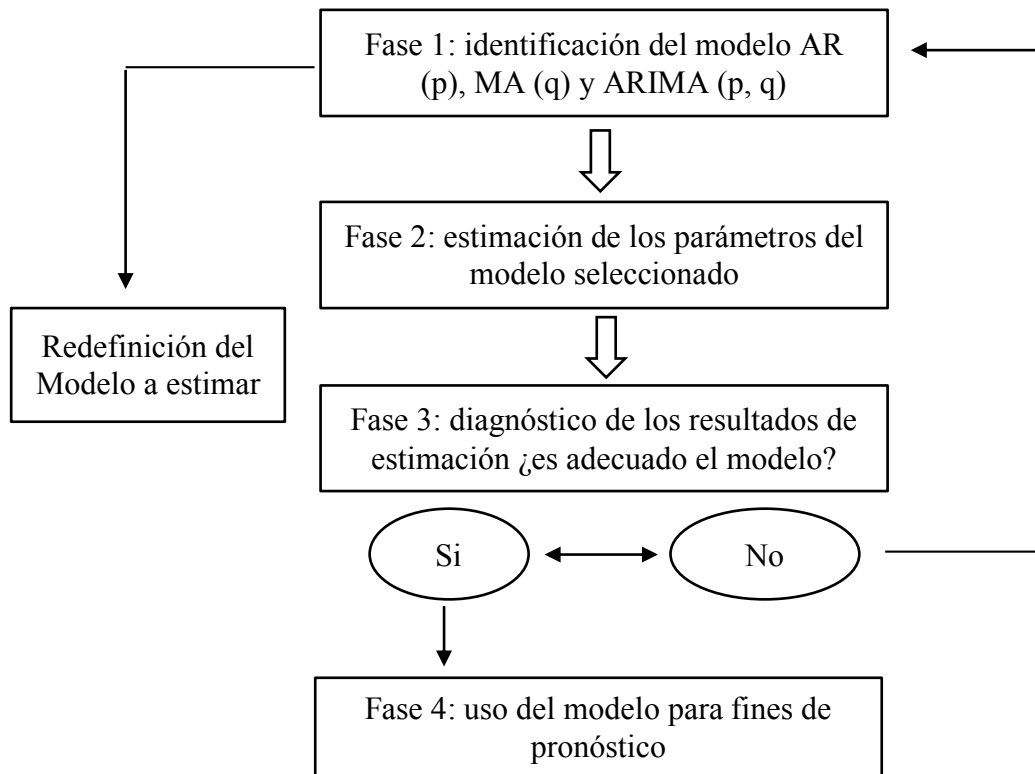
Fase 1: identificación del modelo AR (p), MA (q) y ARIMA (p, q)

Fase 2: estimación de los parámetros del modelo seleccionado

Redefinición del Modelo a estimar

Fase 3: diagnóstico de los resultados de estimación ¿es adecuado el modelo?

Si

No

Fase 4: uso del modelo para fines de pronóstico